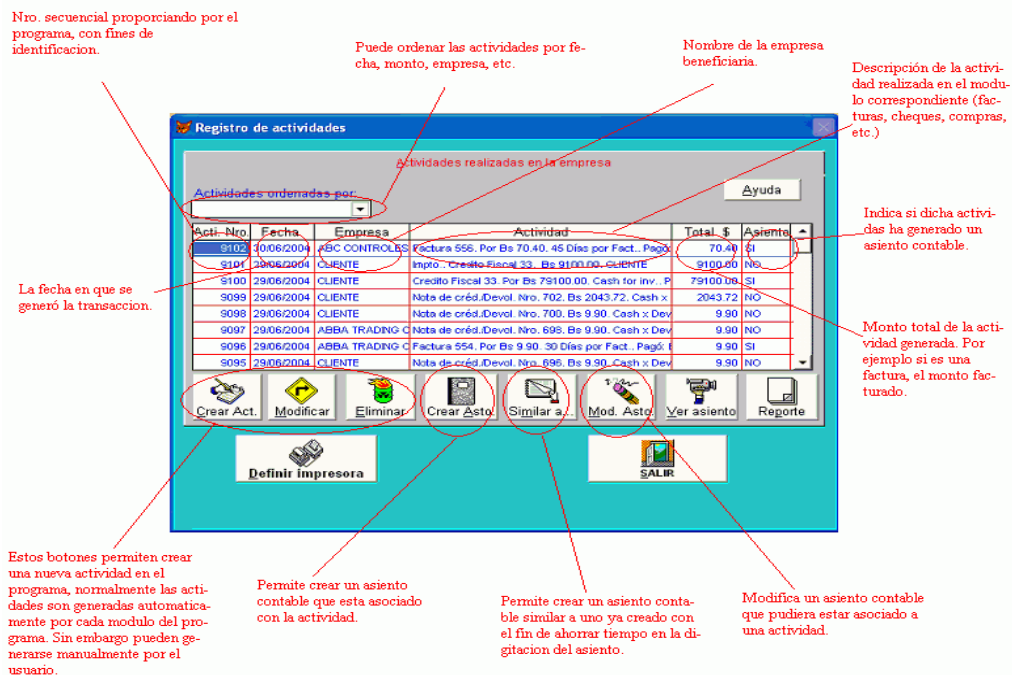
Nro. secuencial proporciando por el programa, con fines de identificacion.

Puede ordenar las actividades por fecha, monto, empresa, etc.

Nombre de la empresa beneficiaria.

Descripción de la actividad realizada en el modulo correspondiente (facturas, cheques, compras, etc.)

Registro de actividades

Actividades realizadas en la empresa

Actividades ordenadas por:

Ayuda

| Acti. Nro. | Fecha | Empresa | Actividad | Total $ | Asiento |
|---|---|---|---|---|---|
| 9102 | 30/06/2004 | ABC CONTROLES | Factura 556. Por Bs 70.40. 45 Días por Fact.. Pago: | 70.40 | SI |
| 9101 | 30/06/2004 | CLIENTE | Impto.. Credito Fiscal 33.. Bs 9100.00. CLIENTE | 9100.00 | NO |
| 9100 | 29/06/2004 | CLIENTE | Credito Fiscal 33. Por Bs 79100.00. Cash for inv.. P | 79100.00 | SI |
| 9099 | 29/06/2004 | CLIENTE | Nota de créd./Devol. Nro. 702. Bs 2043.72. Cash x | 2043.72 | NO |
| 9098 | 29/06/2004 | CLIENTE | Nota de créd./Devol. Nro. 700. Bs 9.90. Cash x Dev | 9.90 | NO |
| 9097 | 29/06/2004 | ABBA TRADING C | Nota de créd./Devol. Nro. 698. Bs 9.90. Cash x Dev | 9.90 | NO |
| 9096 | 29/06/2004 | ABBA TRADING C | Factura 554. Por Bs 9.90. 30 Días por Fact.. Pago: E | 9.90 | SI |
| 9095 | 29/06/2004 | CLIENTE | Nota de créd./Devol. Nro. 696. Bs 9.90. Cash x Dev | 9.90 | NO |

Indica si dicha actividas ha generado un asiento contable.

La fecha en que se generó la transaccion.

Monto total de la actividad generada. Por ejemplo si es una factura, el monto facturado.

Crear Act. Modificar Eliminar Crear Asto. Similar a... Mod. Asto. Ver asiento Reporte

Definir impresora

SALIR

Estos botones permiten crear una nueva actividad en el programa, normalmente las actidades son generadas automaticamente por cada modulo del programa. Sin embargo pueden generarse manualmente por el usuario.

Permite crear un asiento contable que esta asociado con la actividad.

Permite crear un asiento contable similar a uno ya creado con el fin de ahorrar tiempo en la digitacion del asiento.

Modifica un asiento contable que pudiera estar asociado a una actividad.